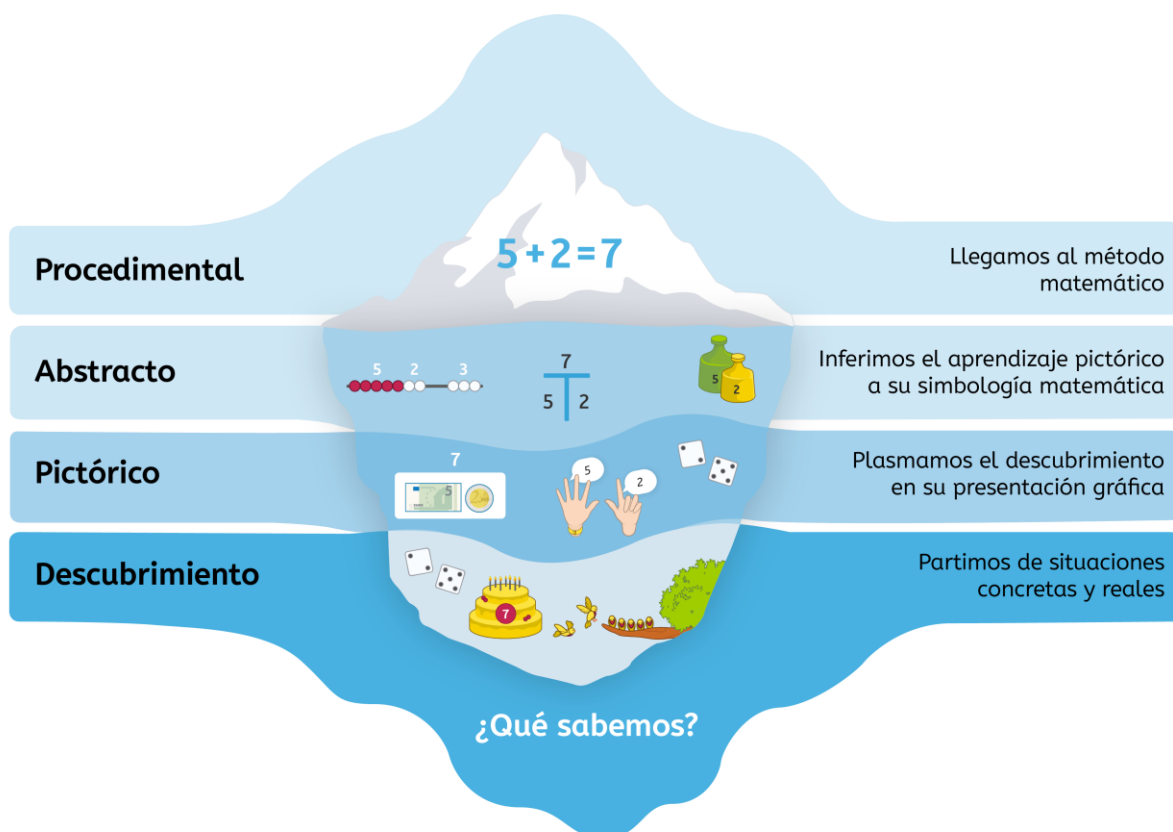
Procedimental

5 + 2 = 7

Llegamos al método matemático

Abstracto

5 2 3

7
5 2

5 2

Inferimos el aprendizaje pictórico a su simbología matemática

Pictórico

7

5 2

Plasmamos el descubrimiento en su presentación gráfica

Descubrimiento

7

Partimos de situaciones concretas y reales

¿Qué sabemos?